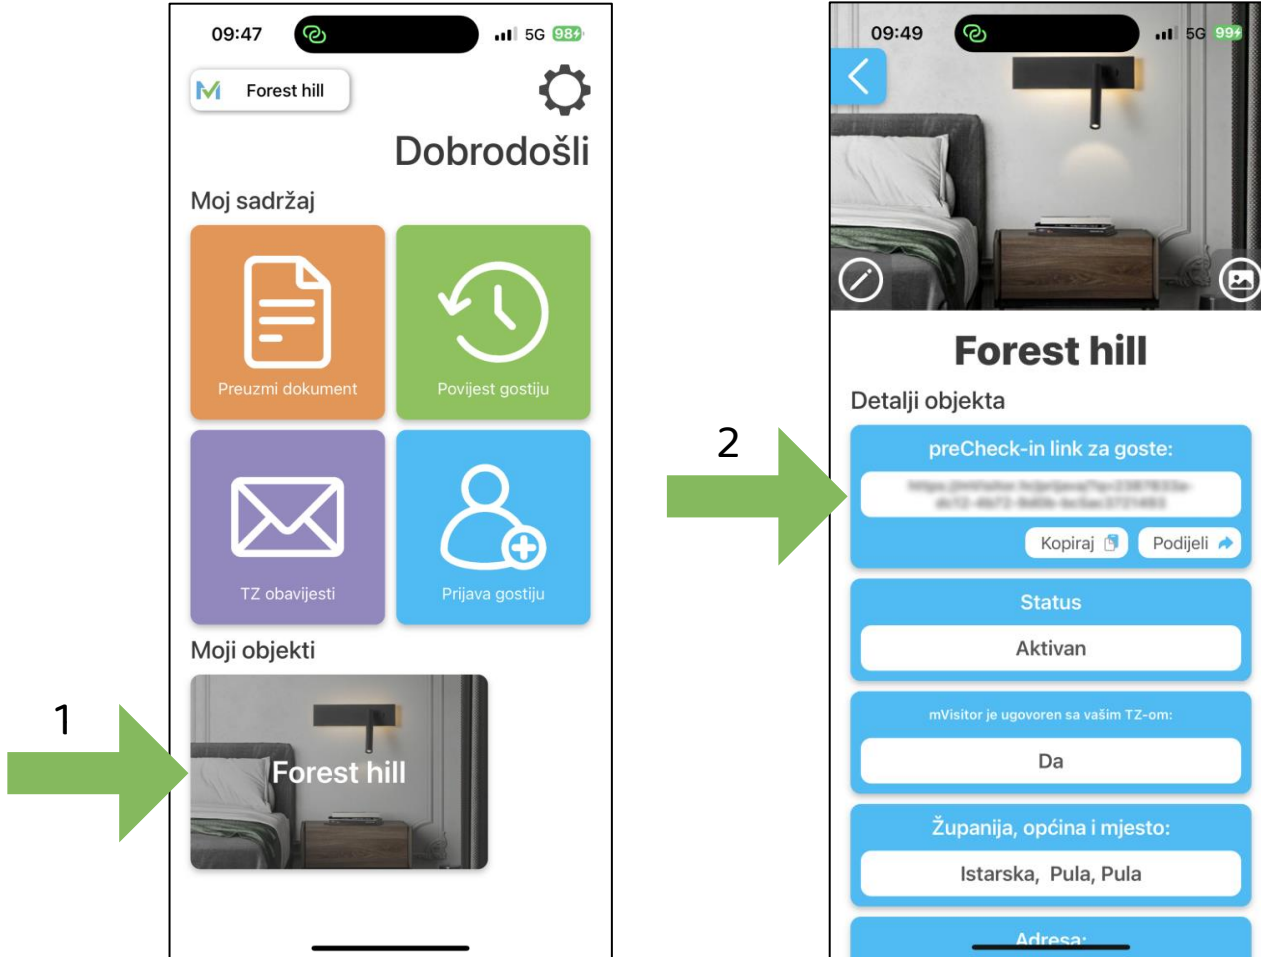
09:47
5G 98

Forest hill

Dobrodošli

Moj sadržaj

Preuzmi dokument

Povijest gostiju

TZ obavijesti

Prijava gostiju

Moji objekti

1

Forest hill

2

09:49
5G 99

Forest hill

Detalji objekta

preCheck-in link za goste:

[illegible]

Kopiraj

Podijeli

Status

Aktivan

mVisitor je ugovoren sa vašim TZ-om:

Da

Županija, općina i mjesto:

Istarska, Pula, Pula

Adresa: